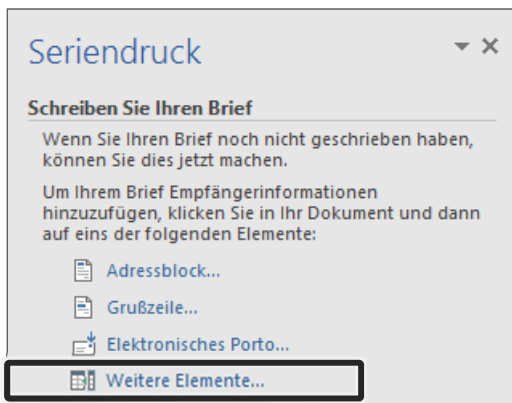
Seriendruck

▾ ×

Schreiben Sie Ihren Brief

Wenn Sie Ihren Brief noch nicht geschrieben haben, können Sie dies jetzt machen.

Um Ihrem Brief Empfängerinformationen hinzuzufügen, klicken Sie in Ihr Dokument und dann auf eins der folgenden Elemente:

Adressblock...

Grußzeile...

Elektronisches Porto...

Weitere Elemente...